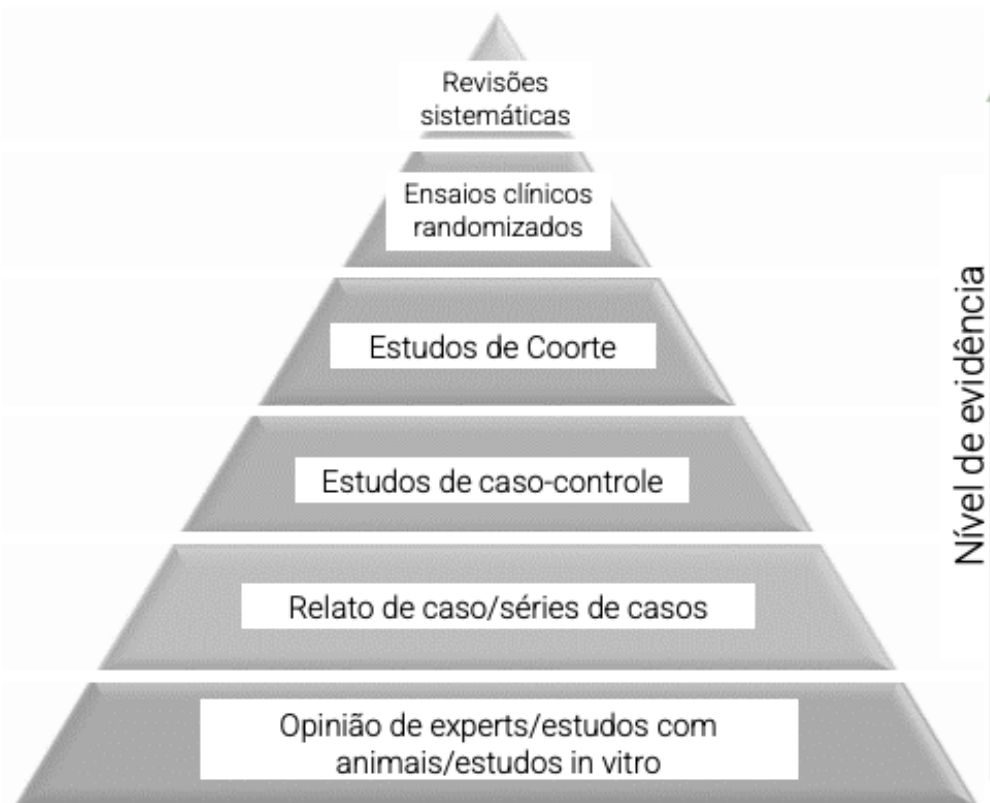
Revisões sistemáticas

Ensaios clínicos randomizados

Estudos de Coorte

Estudos de caso-controle

Relato de caso/séries de casos

Opinião de experts/estudos com animais/estudos in vitro

Nível de evidência